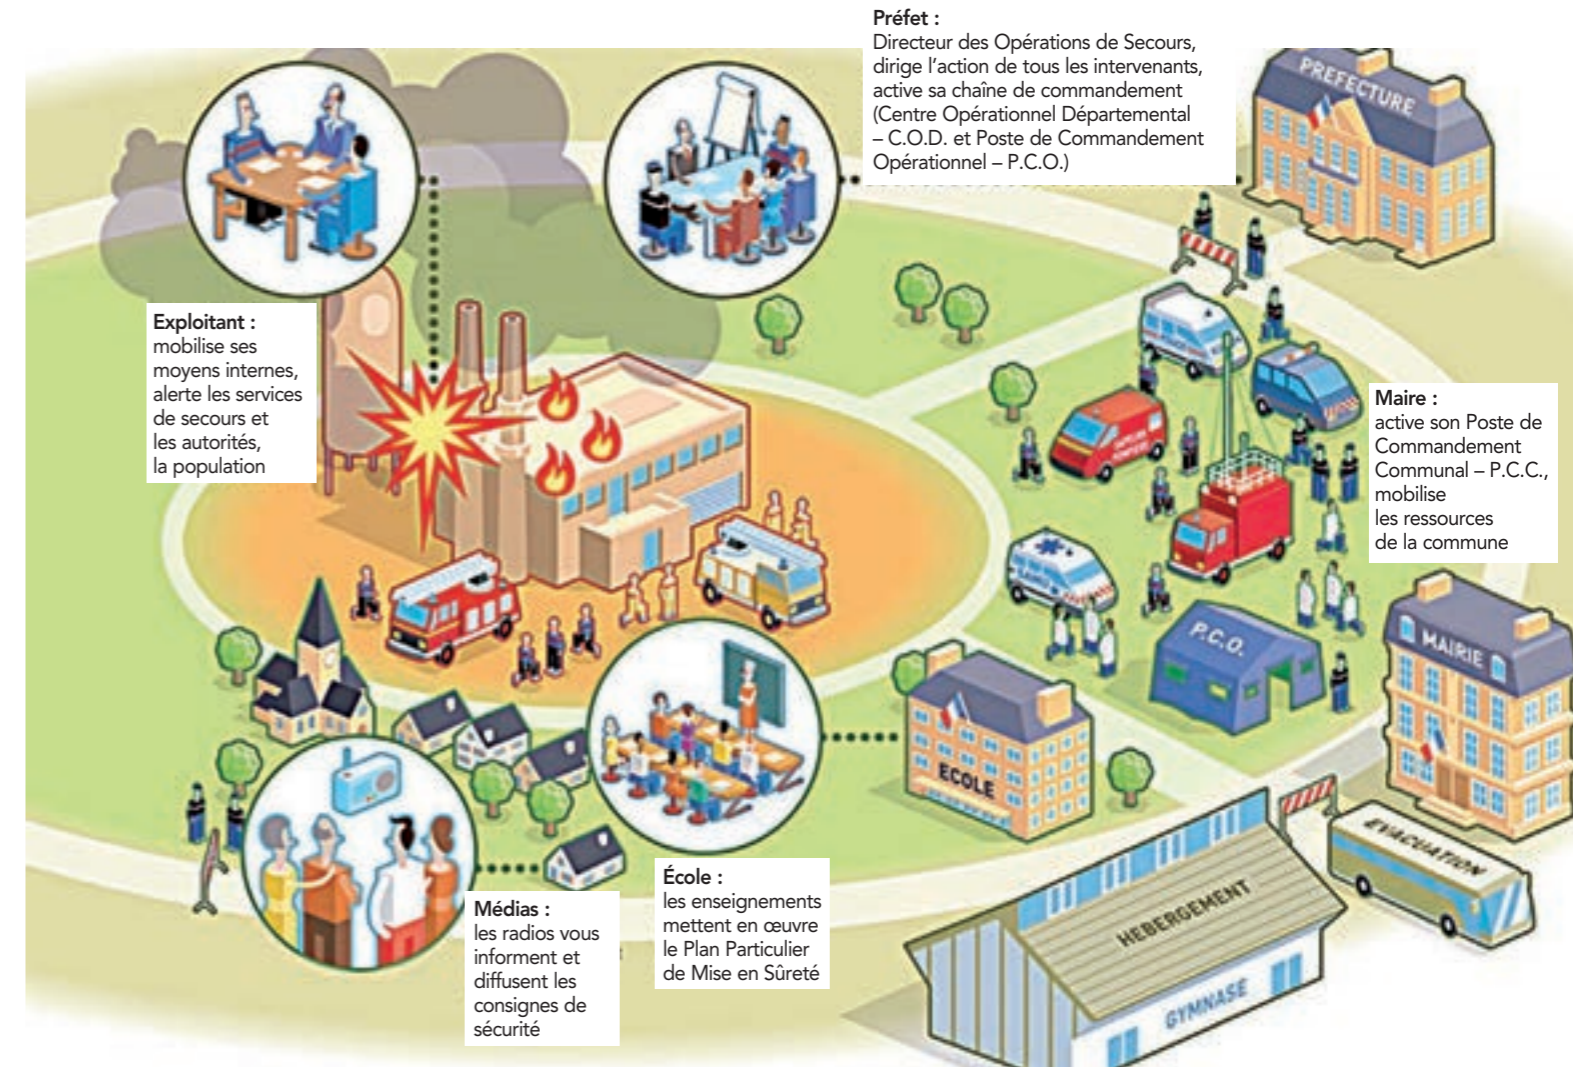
Préfet :
Directeur des Opérations de Secours, dirige l'action de tous les intervenants, active sa chaîne de commandement (Centre Opérationnel Départemental – C.O.D. et Poste de Commandement Opérationnel – P.C.O.)

PREFECTURE

Exploitant :
mobilise ses moyens internes, alerte les services de secours et les autorités, la population

Maire :
active son Poste de Commandement Communal – P.C.C., mobilise les ressources de la commune

P.C.O.

MAIRIE

ECOLE

EVACUATION

HEBERGEMENT

GYMNASE

Médias :
les radios vous informent et diffusent les consignes de sécurité

École :
les enseignements mettent en œuvre le Plan Particulier de Mise en Sûreté